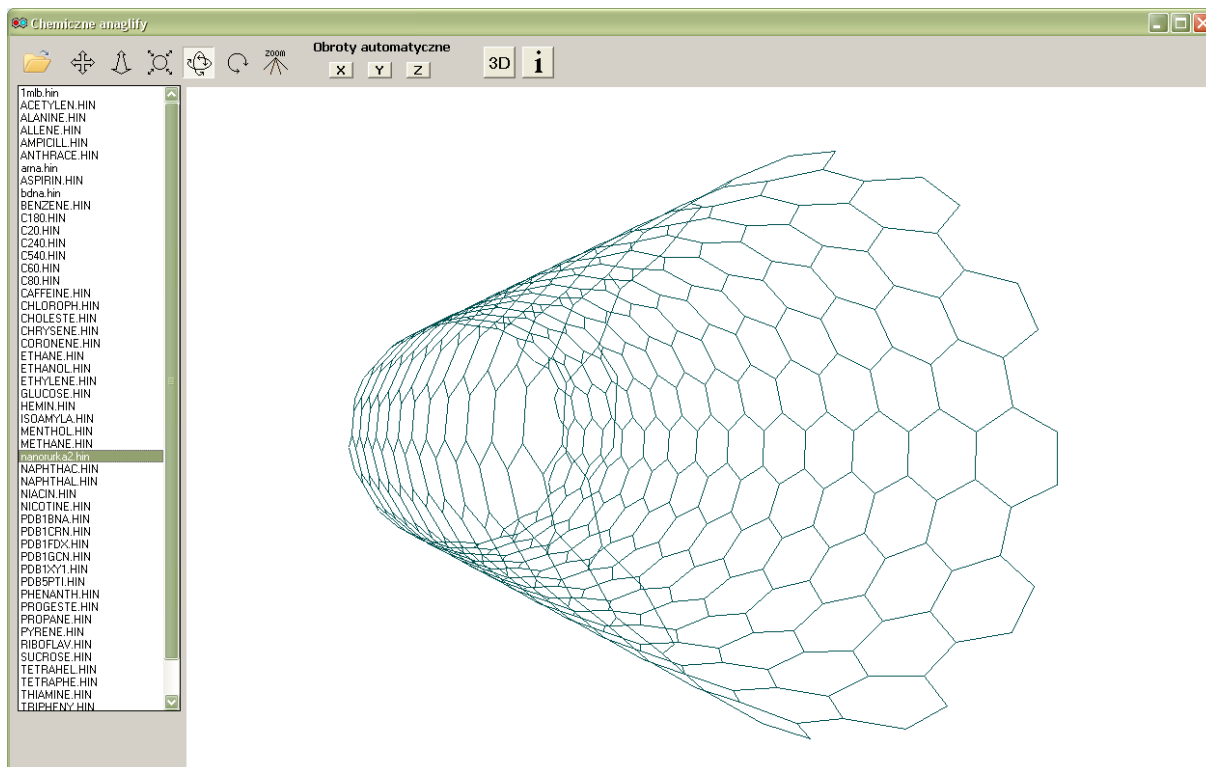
Chemiczne anaglify

zoom

Obroty automatyczne

X Y Z

3D

i

1mlb.hin
ACETYLEN.HIN
ALANINE.HIN
ALLENE.HIN
AMPICILL.HIN
ANTHRACE.HIN
ama.hin
ASPIRIN.HIN
bdna.hin
BENZENE.HIN
C180.HIN
C20.HIN
C240.HIN
C540.HIN
C60.HIN
C80.HIN
CAFFEINE.HIN
CHLOROPH.HIN
CHOLESTE.HIN
CHRYSENE.HIN
CORONENE.HIN
ETHANE.HIN
ETHANOL.HIN
ETHYLENE.HIN
GLUCOSE.HIN
HEMIN.HIN
ISOAMYLA.HIN
MENTHOL.HIN
METHANE.HIN
nanorurka2.hin
NAPHTHAC.HIN
NAPHTHAL.HIN
NIACIN.HIN
NICOTINE.HIN
PDB1BNA.HIN
PDB1CRN.HIN
PDB1FDX.HIN
PDB1GCN.HIN
PDB1XY1.HIN
PDB5PTI.HIN
PHENANTH.HIN
PROGESTE.HIN
PROPANE.HIN
PYRENE.HIN
RIBOFLAV.HIN
SUCROSE.HIN
TETRAHEL.HIN
TETRAPHE.HIN
THIAMINE.HIN
TRIPHENY.HIN